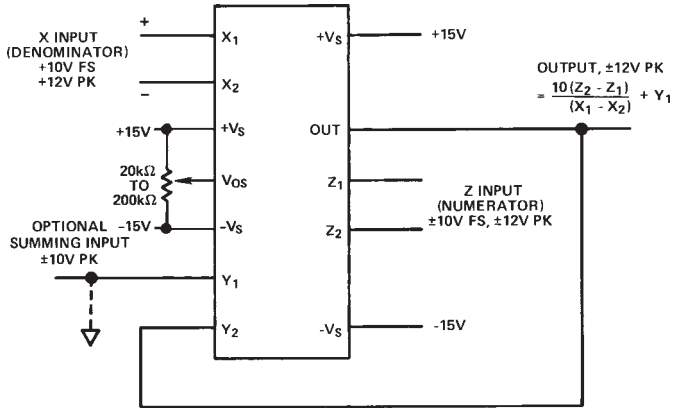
X INPUT (DENOMINATOR) +10V FS +12V PK

+

–

$X_1$

$X_2$

$+V_S$

$+V_S$

+15V

OUTPUT, ±12V PK

$= \frac{10(Z_2 - Z_1)}{(X_1 - X_2)} + Y_1$

+15V

OUT

20kΩ TO 200kΩ

$V_{OS}$

$Z_1$

OPTIONAL SUMMING INPUT ±10V PK

–15V

$-V_S$

$Z_2$

Z INPUT (NUMERATOR) ±10V FS, ±12V PK

$Y_1$

$Y_2$

$-V_S$

-15V